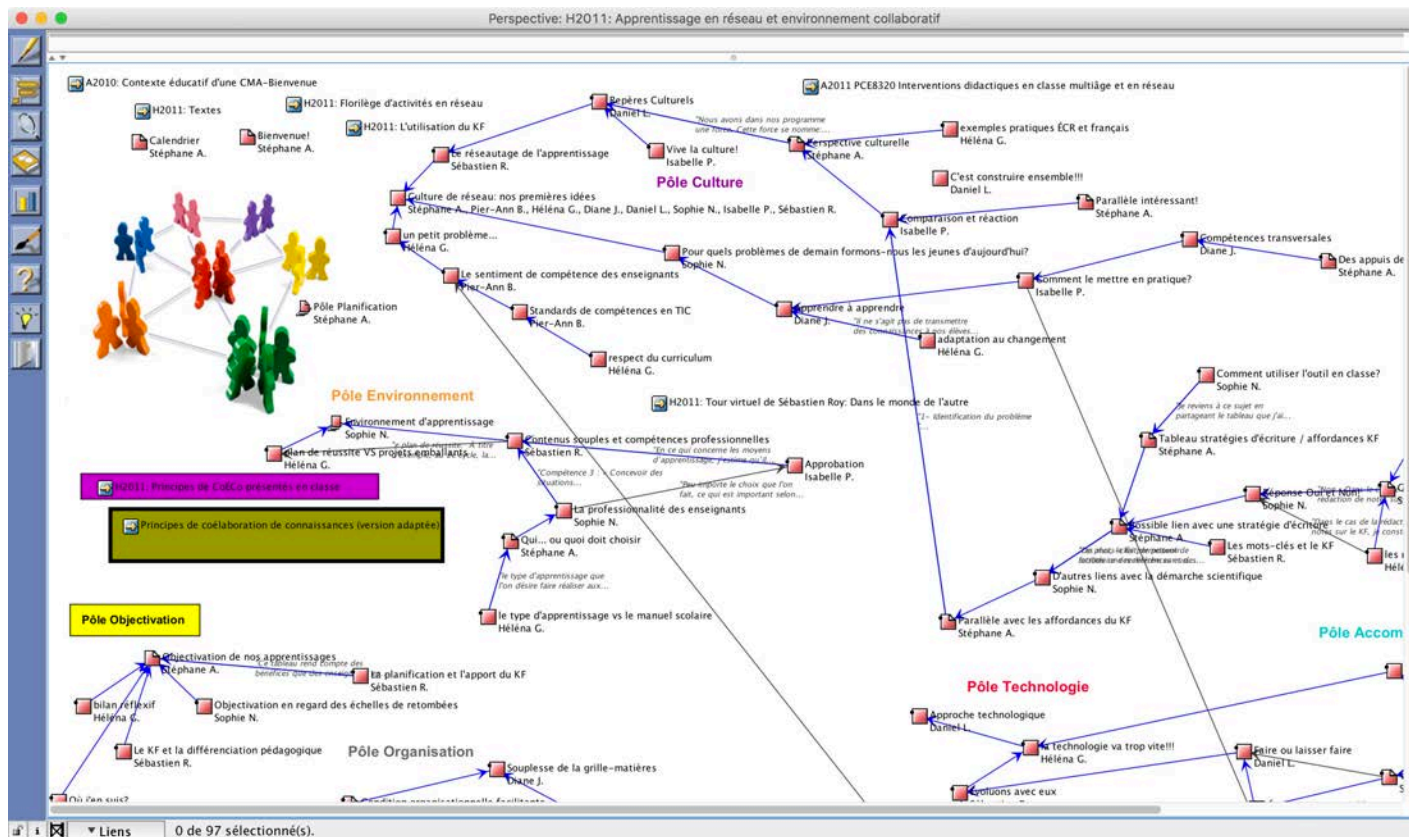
Perspective: H2011: Apprentissage en réseau et environnement collaboratif

A2010: Contexte éducatif d'une CMA-Bienvenue

H2011: Textes

H2011: Florilège d'activités en réseau

H2011: L'utilisation du KF

Calendrier
Stéphane A.

Bienvenue!
Stéphane A.

A2011 PCE8320 Interventions didactiques en classe multiâge et en réseau

Repères Culturels
Daniel L.

"Nous avons dans nos programme une force. Cette force se nomme...

Vive la culture!
Isabelle P.

Perspective culturelle
Stéphane A.

exemples pratiques ÉCR et français
Héléna G.

Le réseautage de l'apprentissage
Sébastien R.

Pôle Culture

C'est construire ensemble!!!
Daniel L.

Culture de réseau: nos premières idées
Stéphane A., Pier-Ann B., Héléna G., Diane J., Daniel L., Sophie N., Isabelle P., Sébastien R.

Parallèle intéressant!
Stéphane A.

Comparaison et réaction
Isabelle P.

un petit problème...
Héléna G.

Compétences transversales
Diane J.

Pour quels problèmes de demain formons-nous les jeunes d'aujourd'hui?
Sophie N.

Des appuis de
Stéphane A.

Le sentiment de compétence des enseignants
Pier-Ann B.

Comment le mettre en pratique?
Isabelle P.

Pôle Planification
Stéphane A.

Standards de compétences en TIC
Pier-Ann B.

Apprendre à apprendre
Diane J.

"Il ne s'agit pas de transmettre des connaissances à nos élèves...

adaptation au changement
Héléna G.

respect du curriculum
Héléna G.

Comment utiliser l'outil en classe?
Sophie N.

Pôle Environnement

H2011: Tour virtuel de Sébastien Roy: Dans le monde de l'autre

"1- Identification du problème ...

Je reviens à ce sujet en partageant le tableau que j'ai...

Environnement d'apprentissage
Sophie N.

Contenus souples et compétences professionnelles
Sébastien R.

Tableau stratégies d'écriture / affordances KF
Stéphane A.

plan de réussite VS projets emballants
Héléna G.

"Le plan de réussite... A titre ...

"En ce qui concerne les moyens d'apprentissage, j'estime qu'il...

Approbation
Isabelle P.

"Compétence 3 : Concevoir des situations...

H2011: Principes de CoECo présentés en classe

"Peu importe le choix que l'on fait, ce qui est important selon...

Réponse Oui et Non
Sophie N.

Principes de coélaboration de connaissances (version adaptée)

La professionnalité des enseignants
Sophie N.

Possible lien avec une stratégie d'écriture
Stéphane A.

Qui... ou quoi doit choisir
Stéphane A.

Les mots-clés et le KF
Sébastien R.

les
Hél

D'autres liens avec la démarche scientifique
Sophie N.

"le type d'apprentissage que l'on désire faire réaliser aux...

le type d'apprentissage vs le manuel scolaire
Héléna G.

Pôle Objectivation

Parallèle avec les affordances du KF
Stéphane A.

Pôle Accom

Objectivation de nos apprentissages
Stéphane A.

"Ce tableau rend compte des bénéfices que des enseignants...

La planification et l'apport du KF
Sébastien R.

Pôle Technologie

bilan réflexif
Héléna G.

Objectivation en regard des échelles de retombées
Sophie N.

Approche technologique
Daniel L.

La technologie va trop vite!!!
Héléna G.

Le KF et la différenciation pédagogique
Sébastien R.

Pôle Organisation

Faire ou laisser faire
Daniel L.

Souplesse de la grille-matières
Diane J.

Évoluons avec eux

Où j'en suis?

Liens

0 de 97 sélectionné(s).